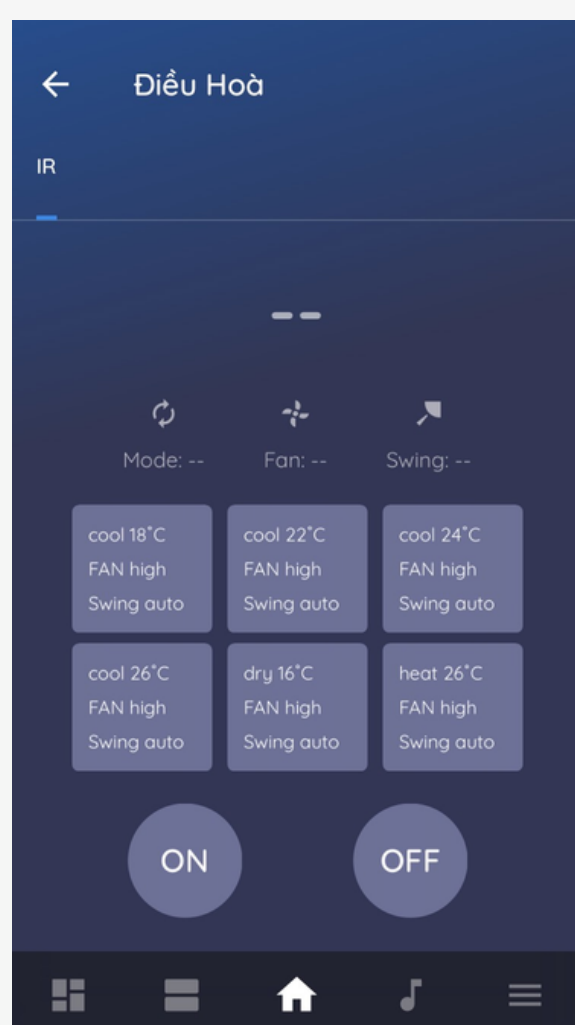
Điều Hoà

IR

--

Mode: --

Fan: --

Swing: --

cool 18°C
FAN high
Swing auto

cool 22°C
FAN high
Swing auto

cool 24°C
FAN high
Swing auto

cool 26°C
FAN high
Swing auto

dry 16°C
FAN high
Swing auto

heat 26°C
FAN high
Swing auto

ON

OFF